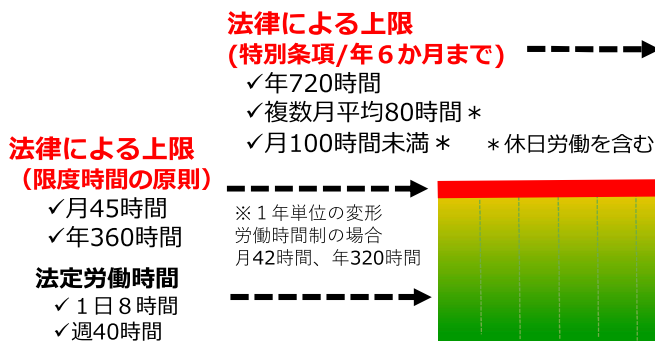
法律による上限
(特別条項/年６か月まで)
✓年720時間
✓複数月平均80時間＊
✓月100時間未満＊

＊休日労働を含む

法律による上限
（限度時間の原則）
✓月45時間
✓年360時間

※１年単位の変形労働時間制の場合
月42時間、年320時間

法定労働時間
✓１日８時間
✓週40時間